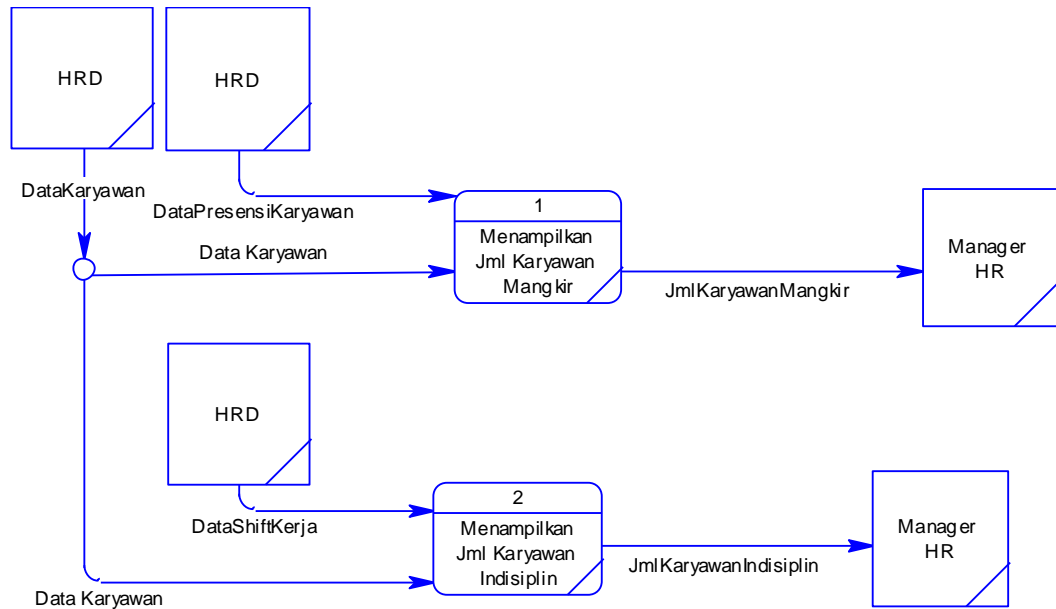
HRD

HRD

DataKaryawan

DataPresensiKaryawan

1

Menampilkan Jml Karyawan Mangkir

Data Karyawan

Manager HR

JmlKaryawanMangkir

HRD

DataShiftKerja

2

Menampilkan Jml Karyawan Indisiplin

Manager HR

JmlKaryawanIndisiplin

Data Karyawan